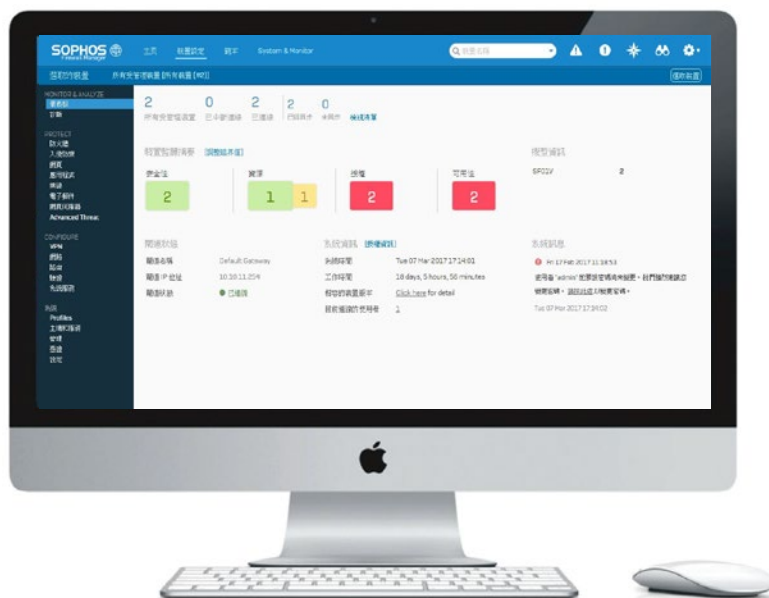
SOPHOS Firewall Manager

主页 裝置設定 範本 System & Monitor

搜尋名稱

個別的裝置 所有受管理裝置 [所有裝置 [40]]

個別裝置

MONITOR & ANALYZE
儀表板
警報

PROTECT
防火牆
入侵防禦
網頁
應用程式
無線
電子郵件
網頁伺服器
Advanced Threat

CONFIGURE
VPN
網路
路由
驗證
系統服務

系統
Profiles
主機和服務
管理
備份
認可

2 所有受管理裝置
0 已中斷連線
2 已連線
2 已同步
0 未同步
檢視清單

裝置監控清單 [調整檢視值]

安全性 2
資源 1 1
授權 2
可用性 2

機型資訊
SF01V 2

閘道狀態
閘道名稱 Default Gateway
閘道IP 位址 10.10.11.254
閘道狀態 ● 已連線

系統資訊 [詳細資訊]
系統時間 Tue 07 Mar 2017 17:14:01
工作時間 16 days, 5 hours, 50 minutes
韌體的裝置更新 Click here for detail
目前登錄的使用者 1

系統訊息
Fri 17 Feb 2017 11:18:53
使用者 'admin' 使用預設密碼登入，我們強烈建議您變更密碼。請點此處立即變更密碼。
Tue 07 Mar 2017 17:14:02